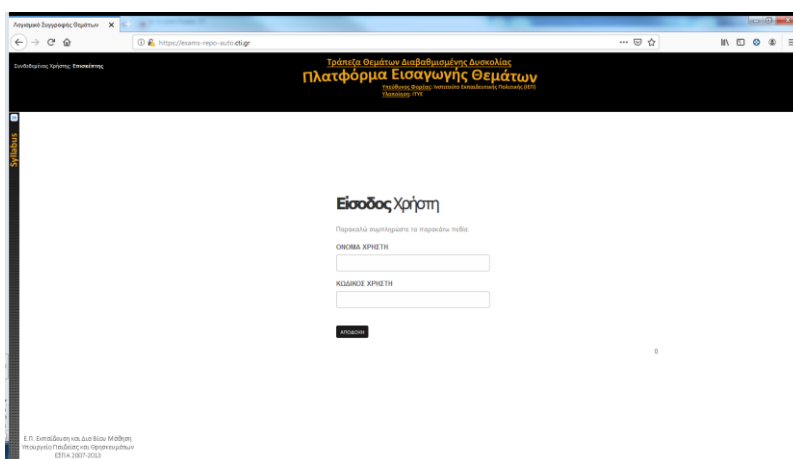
Λογισμικό Συγγραφής Θεμάτων ×

https://exams-repo-auto.cti.gr

Συνδεδεμένος Χρήστης: Επισκέπτης

Τράπεζα Θεμάτων Διαβαθμισμένης Δυσκολίας
Πλατφόρμα Εισαγωγής Θεμάτων
Υπεύθυνος Φορέας: Ινστιτούτο Εκπαιδευτικής Πολιτικής (ΙΕΠ)
Υλοποίηση: ΙΤΥΕ

Syllabus

Είσοδος Χρήστη

Παρακαλώ συμπληρώστε τα παρακάτω πεδία.

ΟΝΟΜΑ ΧΡΗΣΤΗ

ΚΩΔΙΚΟΣ ΧΡΗΣΤΗ

ΑΠΟΔΟΧΗ

0

Ε.Π. Εκπαίδευση και Δια Βίου Μάθηση
Υπουργείο Παιδείας και Θρησκευμάτων
ΕΣΠΑ 2007-2013